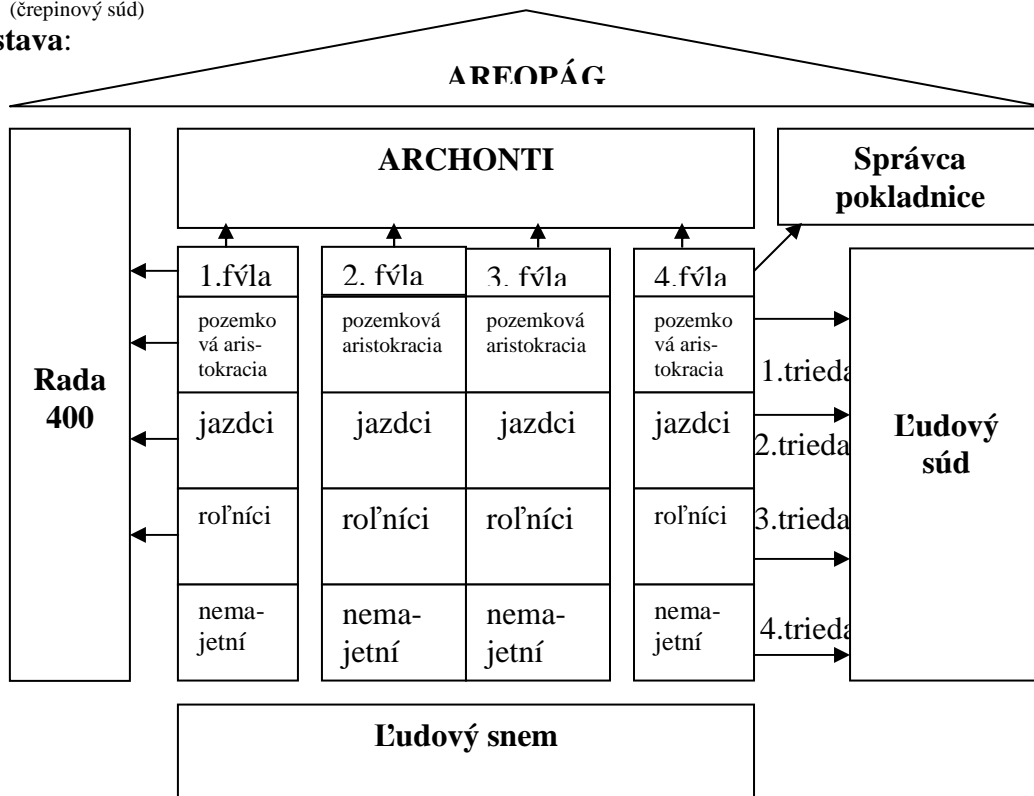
(črepinový súd)
stava:

AREOPÁG

Rada 400

ARCHONTI

Správca pokladnice

| 1.fýla | 2. fýla | 3. fýla | 4.fýla |
|---|---|---|---|
| pozemková aristokracia | pozemková aristokracia | pozemková aristokracia | pozemková aristokracia |
| jazdci | jazdci | jazdci | jazdci |
| roľníci | roľníci | roľníci | roľníci |
| nemajetní | nemajetní | nemajetní | nemajetní |

1.trieda
2.trieda
3.trieda
4.trieda

Ľudový súd

Ľudový snem